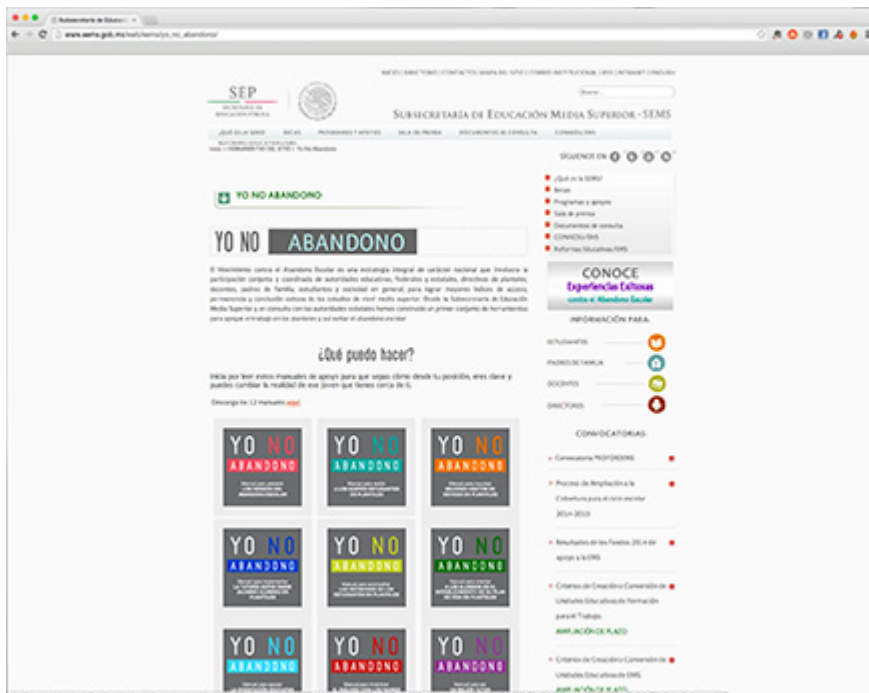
Subsecretaría de Educación

www.sems.gob.mx/web/sems/yo_no_abandono

SEP
SECRETARÍA DE EDUCACIÓN PÚBLICA

SUBSECRETARÍA DE EDUCACIÓN MEDIA SUPERIOR - SEMS

Buscar...

¿QUÉ ES LA SEMS? BECAS PROGRAMAS Y APOYOS SALA DE PRENSA DOCUMENTOS DE CONSULTA CONVOCATORIAS

SÍGUENOS EN

YO NO ABANDONO

YO NO ABANDONO

El Movimiento contra el Abandono Escolar es una estrategia integral de carácter nacional que involucra la participación conjunta y coordinada de autoridades educativas, federales y estatales, directivos de planteles, docentes, padres de familia, estudiantes y sociedad en general, para lograr mayores índices de acceso, permanencia y conclusión exitosa de los estudios de nivel medio superior. Desde la Subsecretaría de Educación Media Superior y en consulta con las autoridades estatales hemos construido un primer conjunto de herramientas para apoyar el trabajo en los planteles y así evitar el abandono escolar.

¿Qué puedo hacer?

Inicia por leer estos manuales de apoyo para que sepas cómo desde tu posición, eres clave y puedes cambiar la realidad de ese joven que tienes cerca de ti.

Descarga los 12 Manuales aquí

YO NO ABANDONO
YO NO ABANDONO
YO NO ABANDONO
YO NO ABANDONO
YO NO ABANDONO
YO NO ABANDONO
YO NO ABANDONO
YO NO ABANDONO
YO NO ABANDONO

¿Qué es la SEMS?
Becas
Programas y apoyos
Sala de prensa
Documentos de consulta
CONVOCA SEMS
Reformas Educativas EMS

CONOCE
Experiencias Exitosas
contra el Abandono Escolar

INFORMACIÓN PARA:
ESTUDIANTES
PADRES DE FAMILIA
DOCENTES
DIRECTORES

CONVOCATORIAS:
Convocatoria PROFORDEMS
Proceso de Ampliación a la Cobertura para el ciclo escolar 2014-2015
Resultados de los Fondos 2014 de apoyo a la EMS
Criterios de Creación o Conversión de Unidades Educativas de Formación para el Trabajo
AMPLIACIÓN DE PLAZO
Criterios de Creación o Conversión de Unidades Educativas de EMS
AMPLIACIÓN DE PLAZO